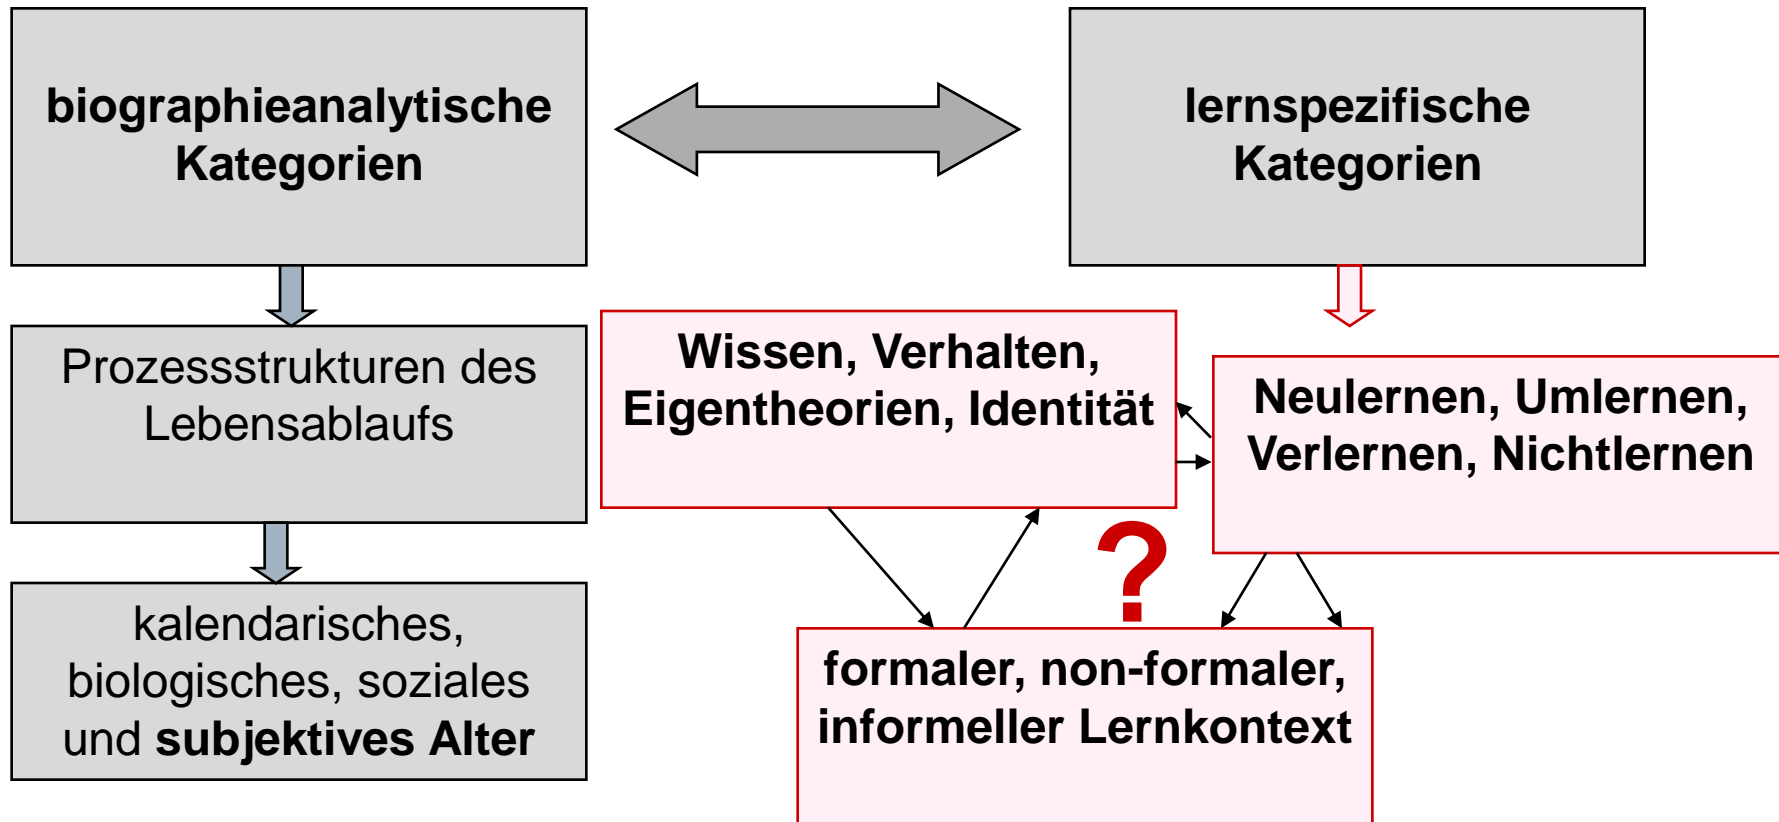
biographieanalytische Kategorien

lernspezifische Kategorien

Prozessstrukturen des Lebensablaufs

Wissen, Verhalten, Eigentheorien, Identität

Neulernen, Umlernen, Verlernen, Nichtlernen

kalendarisches, biologisches, soziales und **subjektives Alter**

?

formaler, non-formaler, informeller Lernkontext